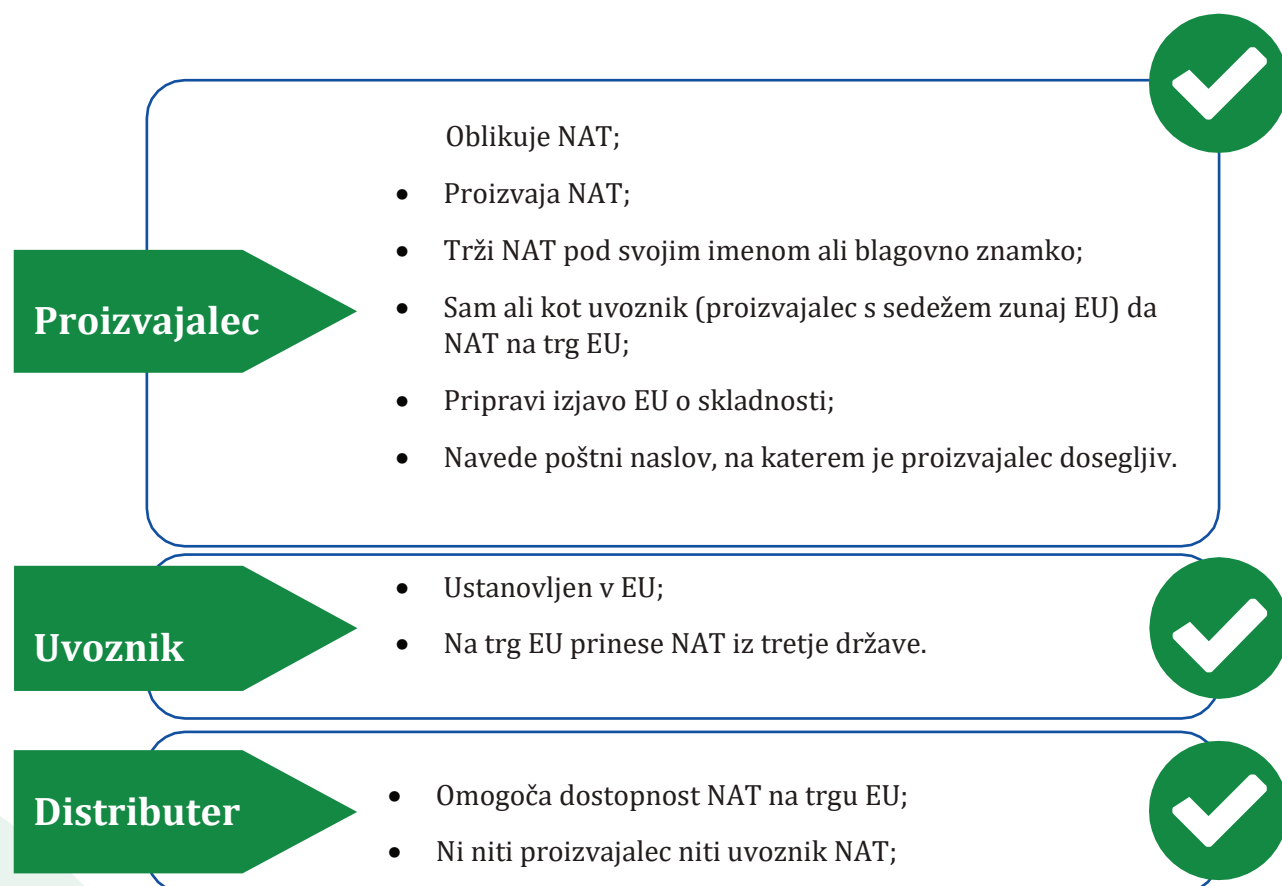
Proizvajalec

Oblikuje NAT;

- Proizvaja NAT;
- Trži NAT pod svojim imenom ali blagovno znamko;
- Sam ali kot uvoznik (proizvajalec s sedežem zunaj EU) da NAT na trg EU;
- Pripravi izjavo EU o skladnosti;
- Navede poštni naslov, na katerem je proizvajalec dosegljiv.

Uvoznik

- Ustanovljen v EU;
- Na trg EU prinese NAT iz tretje države.

Distributer

- Omogoča dostopnost NAT na trgu EU;
- Ni niti proizvajalec niti uvoznik NAT;